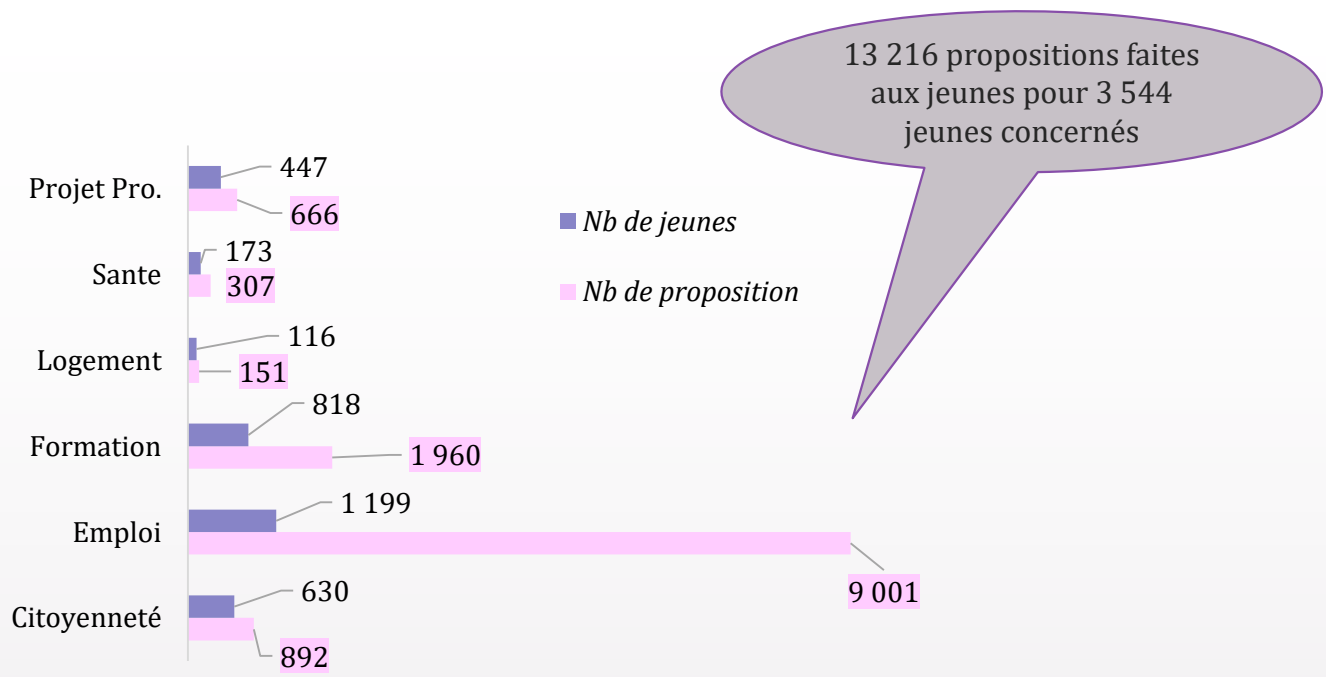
13 216 propositions faites aux jeunes pour 3 544 jeunes concernés

Nb de jeunes

Nb de proposition

Projet Pro.
447
666

Sante
173
307

Logement
116
151

Formation
818
1 960

Emploi
1 199
9 001

Citoyenneté
630
892